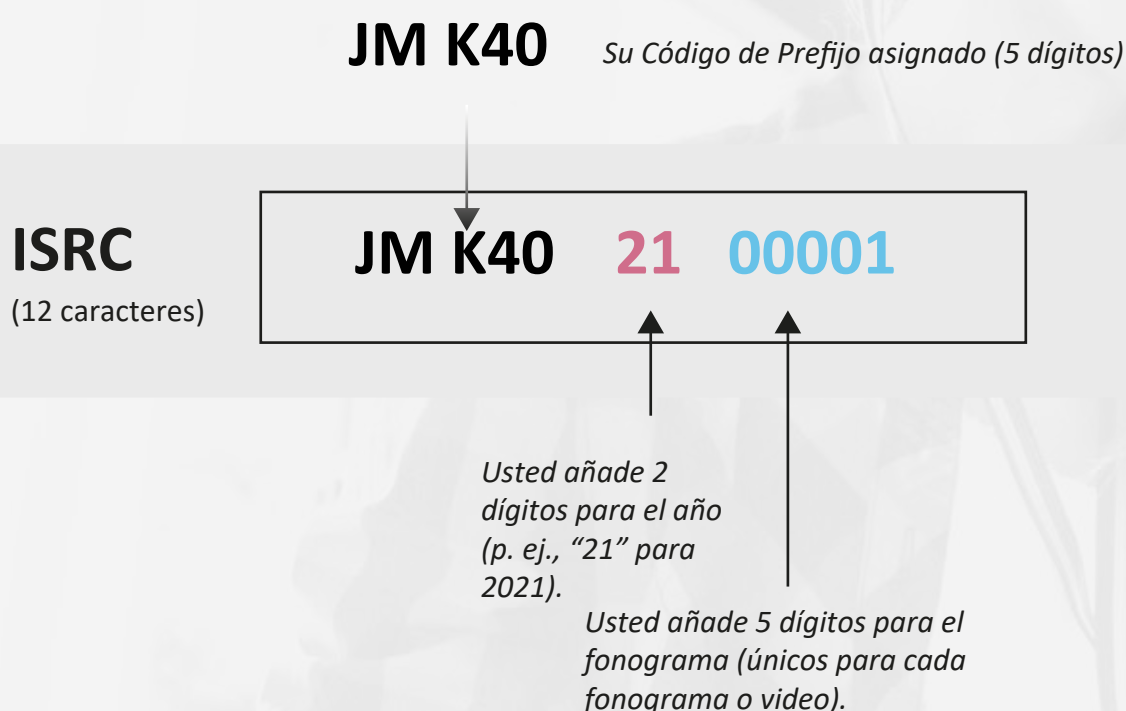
JM K40 Su Código de Prefijo asignado (5 dígitos)

ISRC
(12 caracteres)

JM K40 21 00001

Usted añade 2 dígitos para el año (p. ej., "21" para 2021).

Usted añade 5 dígitos para el fonograma (únicos para cada fonograma o video).